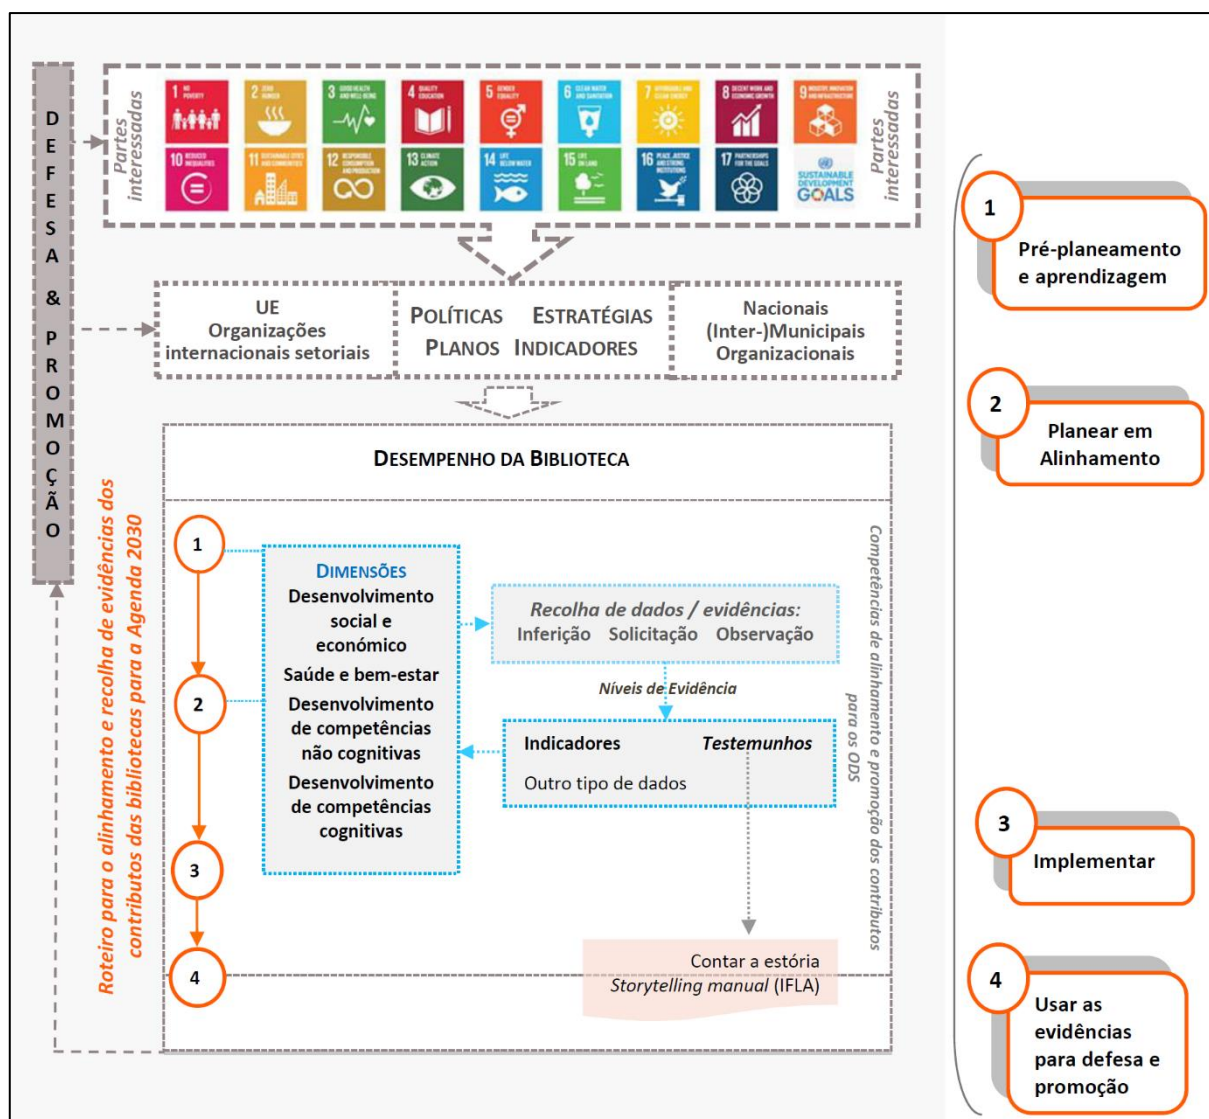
DEFESA & PROMOÇÃO

Partes interessadas

1 NO POVERTY
2 ZERO HUNGER
3 GOOD HEALTH AND WELL-BEING
4 QUALITY EDUCATION
5 GENDER EQUALITY
6 CLEAN WATER AND SANITATION
7 AFFORDABLE AND CLEAN ENERGY
8 DECENT WORK AND ECONOMIC GROWTH
9 INDUSTRY, INNOVATION AND INFRASTRUCTURE
10 REDUCED INEQUALITIES
11 SUSTAINABLE CITIES AND COMMUNITIES
12 RESPONSIBLE CONSUMPTION AND PRODUCTION
13 CLIMATE ACTION
14 LIFE BELOW WATER
15 LIFE ON LAND
16 PEACE, JUSTICE AND STRONG INSTITUTIONS
17 PARTNERSHIPS FOR THE GOALS
SUSTAINABLE DEVELOPMENT GOALS

Partes interessadas

UE
Organizações internacionais setoriais

POLÍTICAS ESTRATÉGIAS
PLANOS INDICADORES

Nacionais
(Inter-)Municipais
Organizacionais

DESEMPENHO DA BIBLIOTECA

Roteiro para o alinhamento e recolha de evidências dos contributos das bibliotecas para a Agenda 2030

1
2
3
4

DIMENSÕES
Desenvolvimento social e económico
Saúde e bem-estar
Desenvolvimento de competências não cognitivas
Desenvolvimento de competências cognitivas

Recolha de dados / evidências:
Inferição Solicitação Observação

Níveis de Evidência

Indicadores Testemunhos
Outro tipo de dados

Contar a estória
Storytelling manual (IFLA)

Competências de alinhamento e promoção dos contributos para os ODS

1 Pré-planeamento e aprendizagem

2 Planear em Alinhamento

3 Implementar

4 Usar as evidências para defesa e promoção